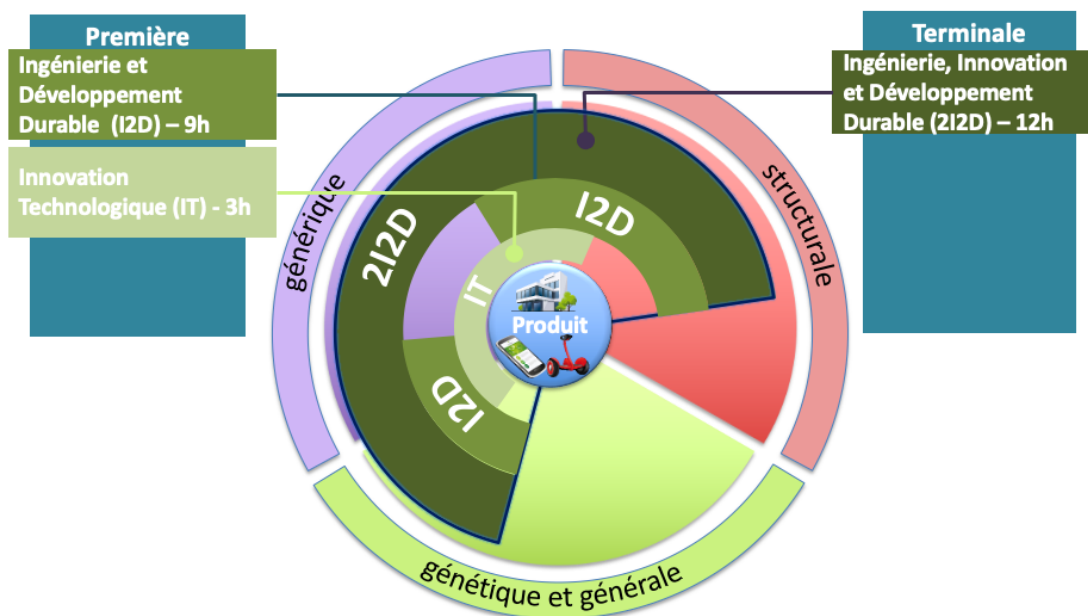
Première

Ingénierie et Développement Durable (I2D) – 9h

Innovation Technologique (IT) - 3h

Terminale

Ingénierie, Innovation et Développement Durable (2I2D) – 12h

générique

structurale

génétique et générale

2I2D

I2D

IT

I2D

Produit